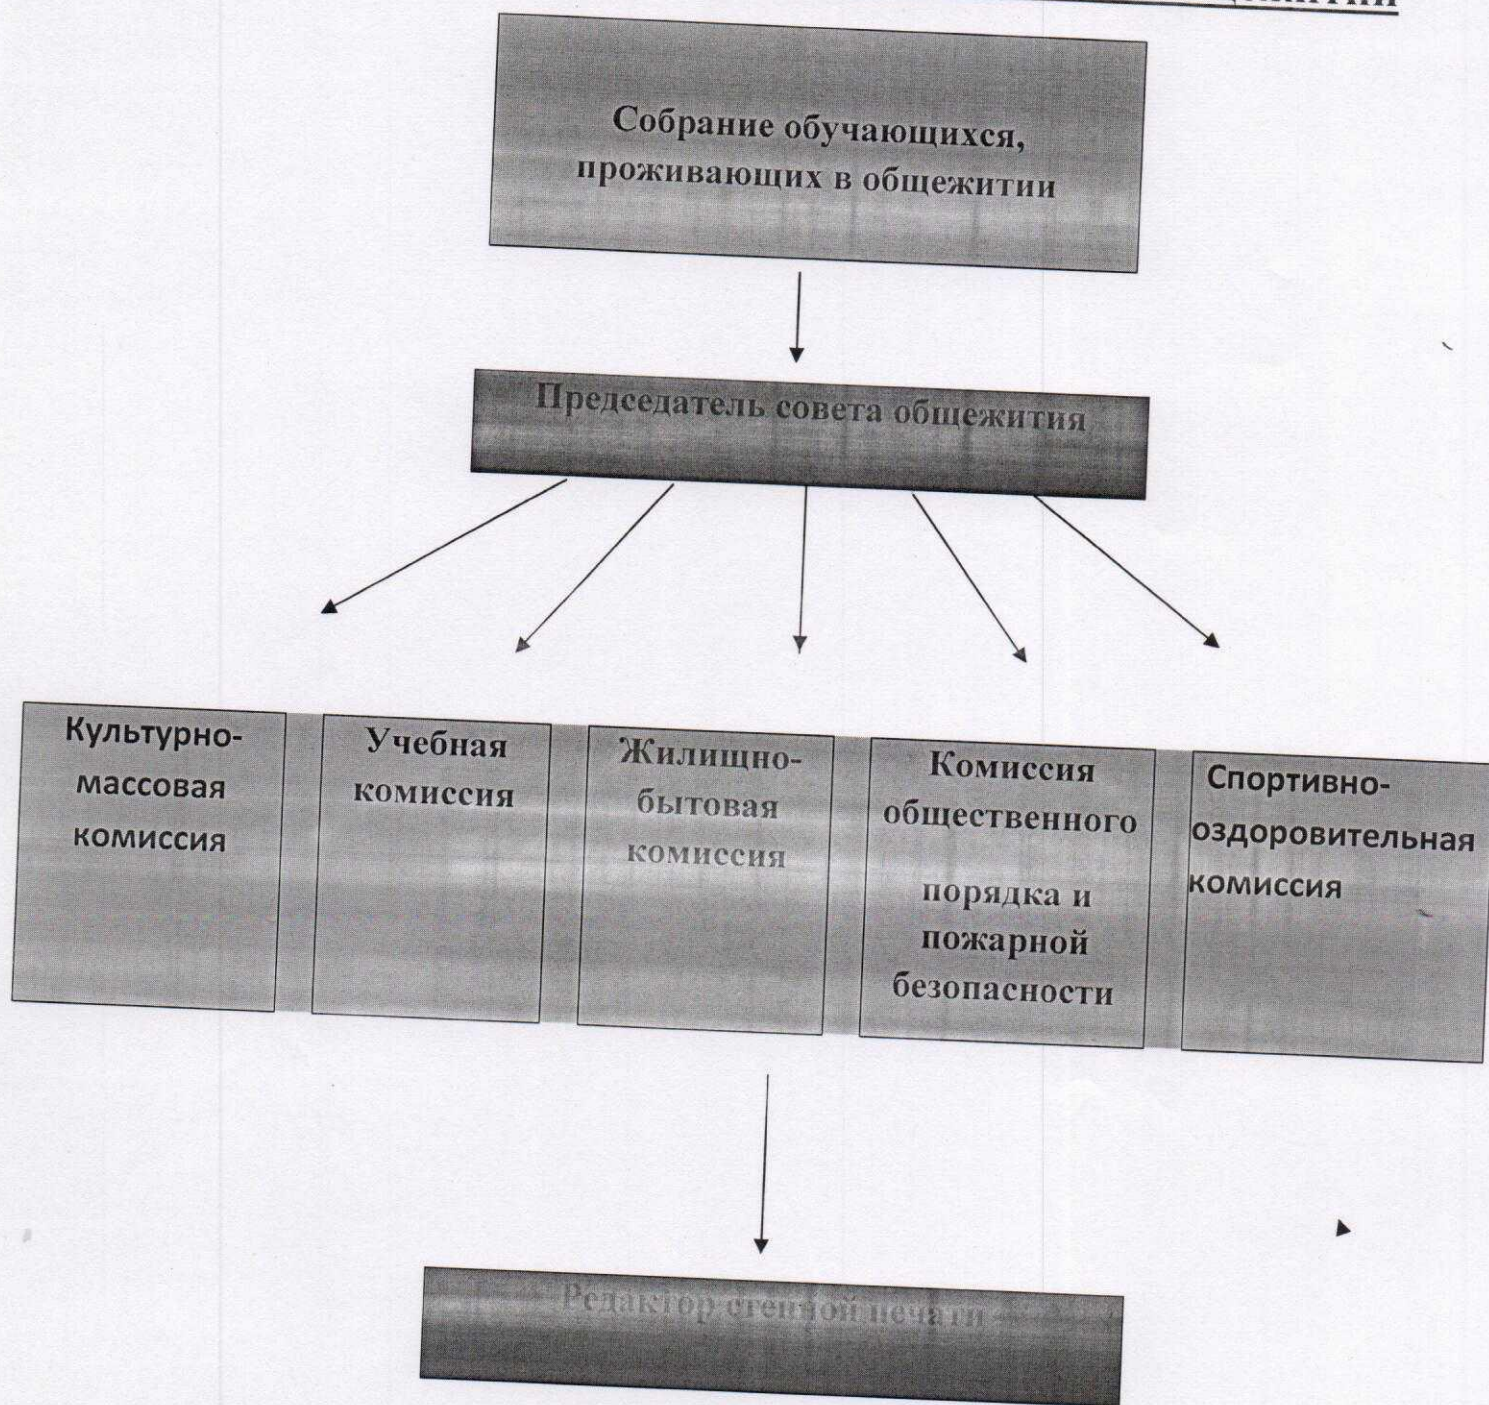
Собрание обучающихся, проживающих в общежитии

Председатель совета общежития

Культурно-массовая комиссия

Учебная комиссия

Жилищно-бытовая комиссия

Комиссия общественного порядка и пожарной безопасности

Спортивно-оздоровительная комиссия

Редактор стенной печати